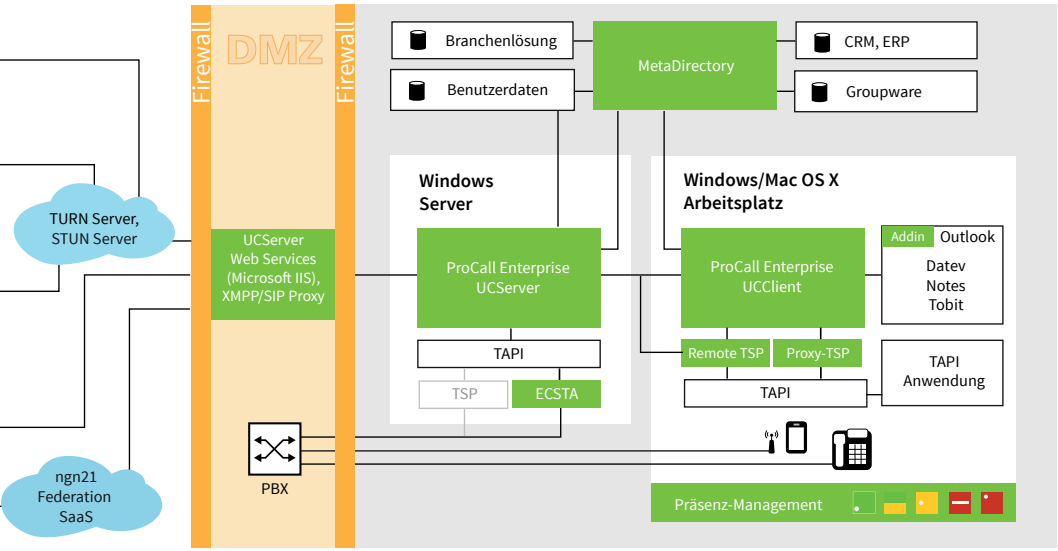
Firewall

DMZ

Firewall

Branchenlösung

Benutzerdaten

MetaDirectory

CRM, ERP

Groupware

TURN Server, STUN Server

UCServer Web Services (Microsoft IIS), XMPP/SIP Proxy

Windows Server

ProCall Enterprise UCServer

TAPI

TSP

ECSTA

Windows/Mac OS X Arbeitsplatz

ProCall Enterprise UCClient

Addin

Outlook

Datev
Notes
Tobit

Remote TSP

Proxy-TSP

TAPI

TAPI Anwendung

PBX

ngn21 Federation SaaS

Präsenz-Management